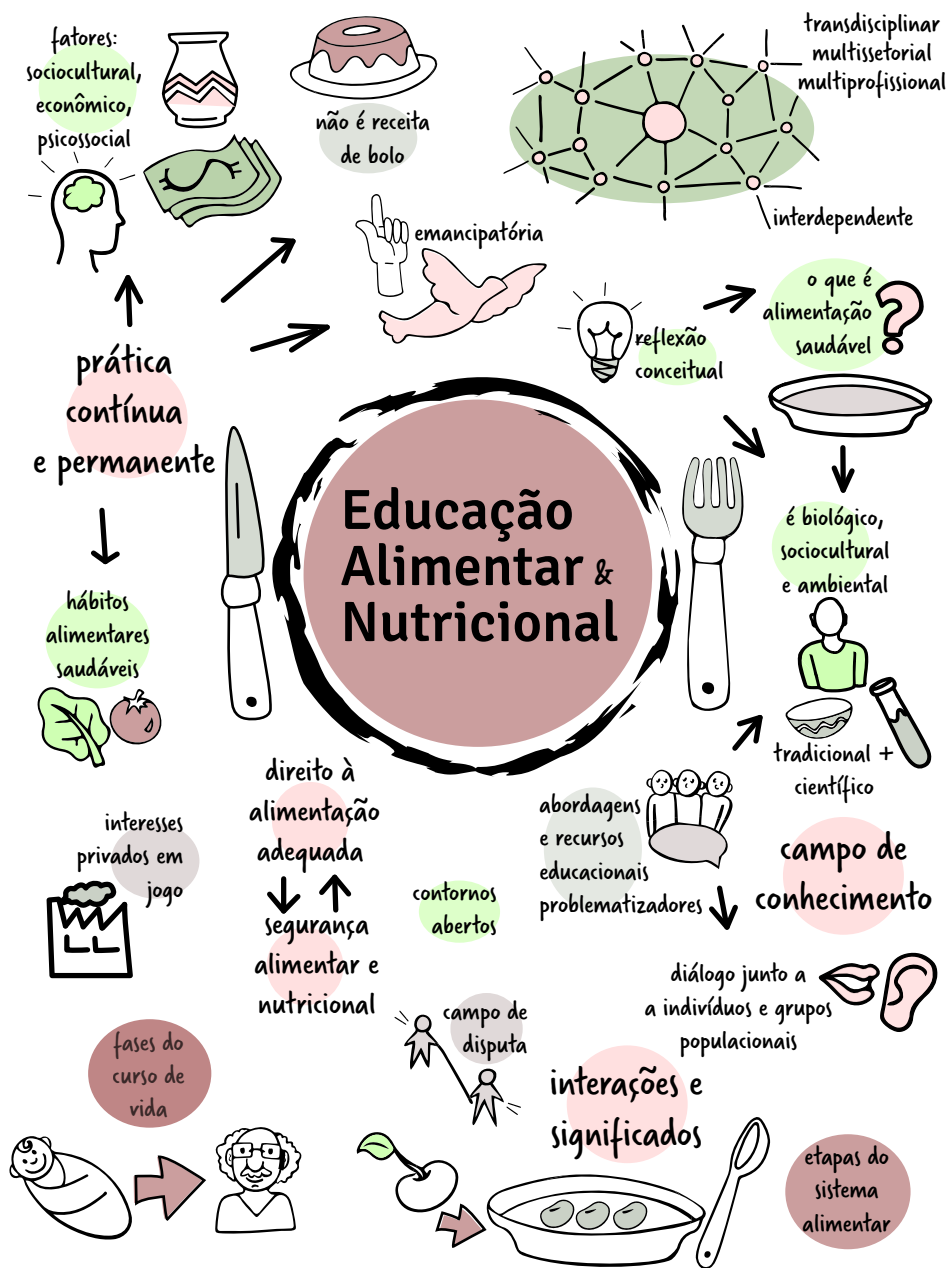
fatores: sociocultural, econômico, psicossocial

não é receita de bolo

transdisciplinar multissetorial multiprofissional

interdependente

emancipatória

reflexão conceitual

o que é alimentação saudável

prática contínua e permanente

Educação Alimentar & Nutricional

é biológico, sociocultural e ambiental

hábitos alimentares saudáveis

tradicional + científico

direito à alimentação adequada

interesses privados em jogo

abordagens e recursos educacionais problematizadores

campo de conhecimento

contornos abertos

segurança alimentar e nutricional

diálogo junto a a indivíduos e grupos populacionais

campo de disputa

fases do curso de vida

interações e significados

etapas do sistema alimentar